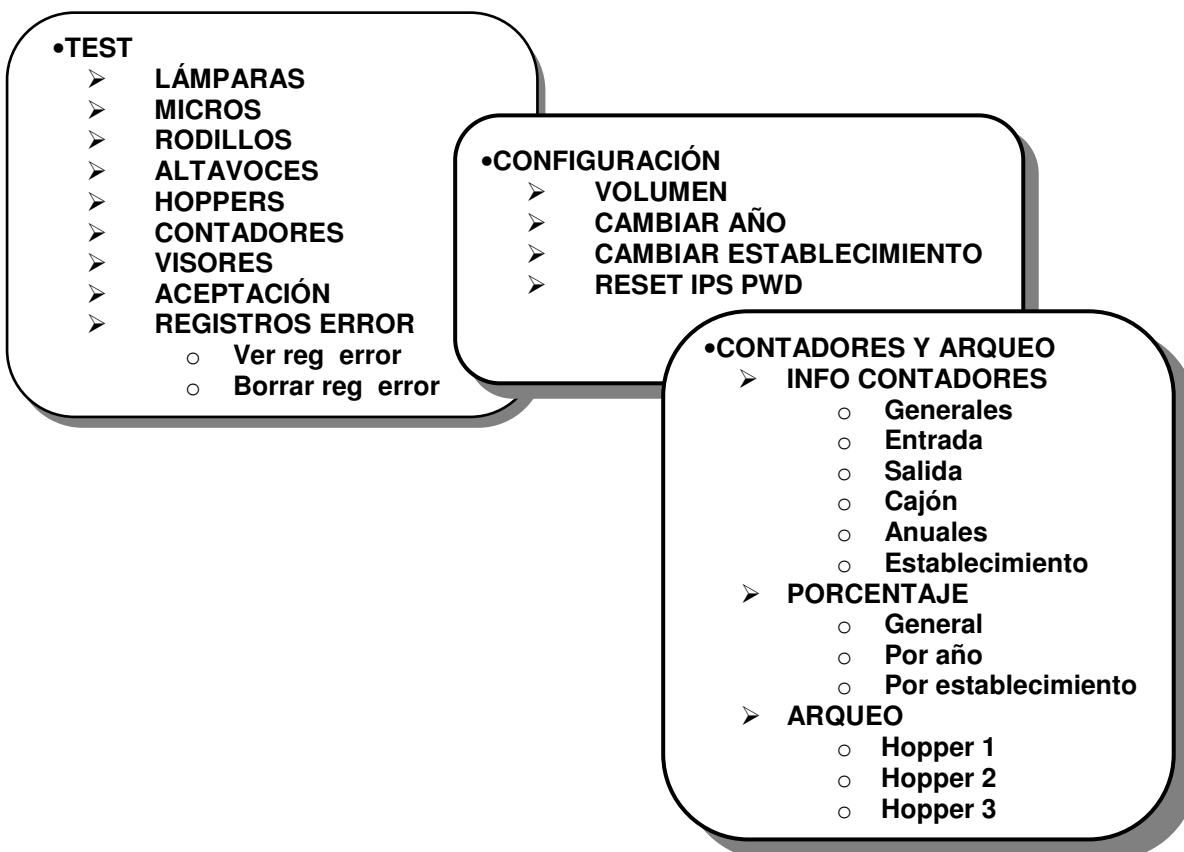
•TEST
➢ LÁMPARAS
➢ MICROS
➢ RODILLOS
➢ ALTAVOCES
➢ HOPPERS
➢ CONTADORES
➢ VISORES
➢ ACEPTACIÓN
➢ REGISTROS ERROR
o Ver reg error
o Borrar reg error

•CONFIGURACIÓN
➢ VOLUMEN
➢ CAMBIAR AÑO
➢ CAMBIAR ESTABLECIMIENTO
➢ RESET IPS PWD

•CONTADORES Y ARQUEO
➢ INFO CONTADORES
o Generales
o Entrada
o Salida
o Cajón
o Anuales
o Establecimiento
➢ PORCENTAJE
o General
o Por año
o Por establecimiento
➢ ARQUEO
o Hopper 1
o Hopper 2
o Hopper 3